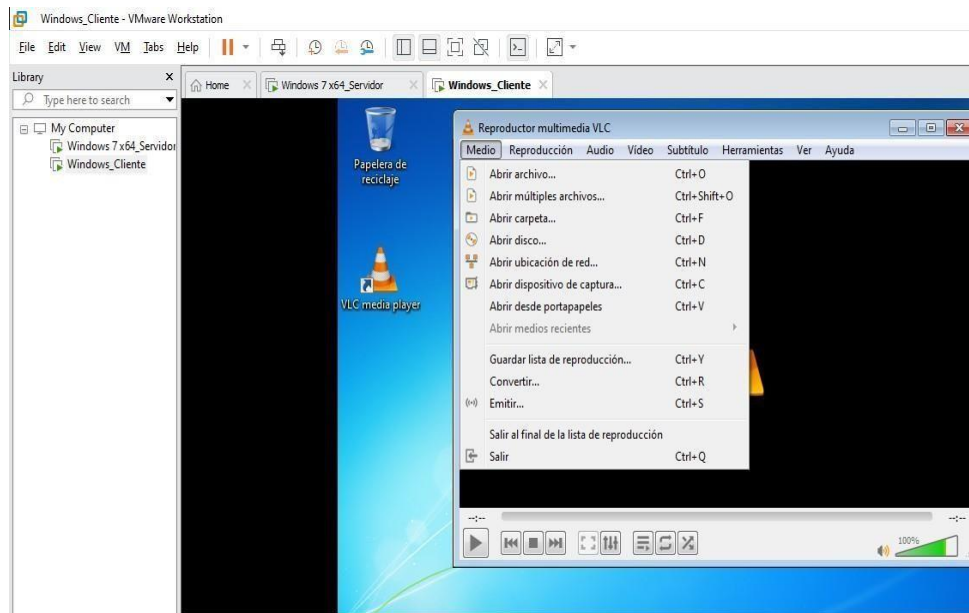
Windows_Cliente - VMware Workstation

File Edit View VM Tabs Help

Library
Type here to search

My Computer
Windows 7 x64_Servidor
Windows_Cliente

Home
Windows 7 x64_Servidor
Windows_Cliente

Papelera de reciclaje

VLC media player

Reproductor multimedia VLC

Medio Reproducción Audio Vídeo Subtítulo Herramientas Ver Ayuda

| | |
|---|---|
| Abrir archivo... | Ctrl+O |
| Abrir múltiples archivos... | Ctrl+Shift+O |
| Abrir carpeta... | Ctrl+F |
| Abrir disco... | Ctrl+D |
| Abrir ubicación de red... | Ctrl+N |
| Abrir dispositivo de captura... | Ctrl+C |
| Abrir desde portapapeles | Ctrl+V |
| Abrir medios recientes | |
| Guardar lista de reproducción... | Ctrl+Y |
| Convertir... | Ctrl+R |
| Emitir... | Ctrl+S |
| Salir al final de la lista de reproducción | |
| Salir | Ctrl+Q |

--:--
--:--
100%